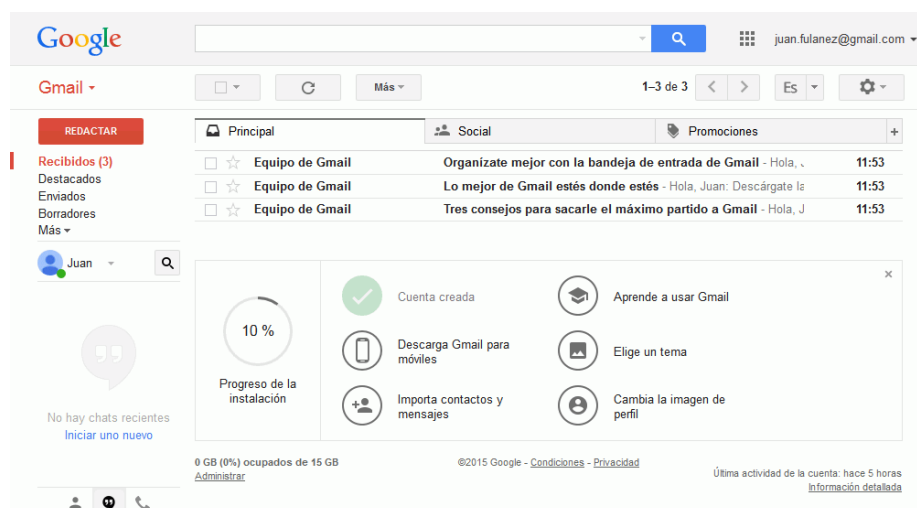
Google

juan.fulanez@gmail.com

Gmail

Más

1–3 de 3

Es

REDACTAR

Recibidos (3)
Destacados
Enviados
Borradores
Más

Juan

No hay chats recientes
Iniciar uno nuevo

Principal
Social
Promociones
+

| Equipo de Gmail | Organízate mejor con la bandeja de entrada de Gmail - Hola, J | 11:53 |
|---|---|---|
| Equipo de Gmail | Lo mejor de Gmail estés donde estés - Hola, Juan: Descárgate la | 11:53 |
| Equipo de Gmail | Tres consejos para sacarle el máximo partido a Gmail - Hola, J | 11:53 |

×

10 %

Progreso de la instalación

Cuenta creada

Aprende a usar Gmail

Descarga Gmail para móviles

Elige un tema

Importa contactos y mensajes

Cambia la imagen de perfil

0 GB (0%) ocupados de 15 GB
Administrar

©2015 Google - Condiciones - Privacidad

Última actividad de la cuenta: hace 5 horas
Información detallada